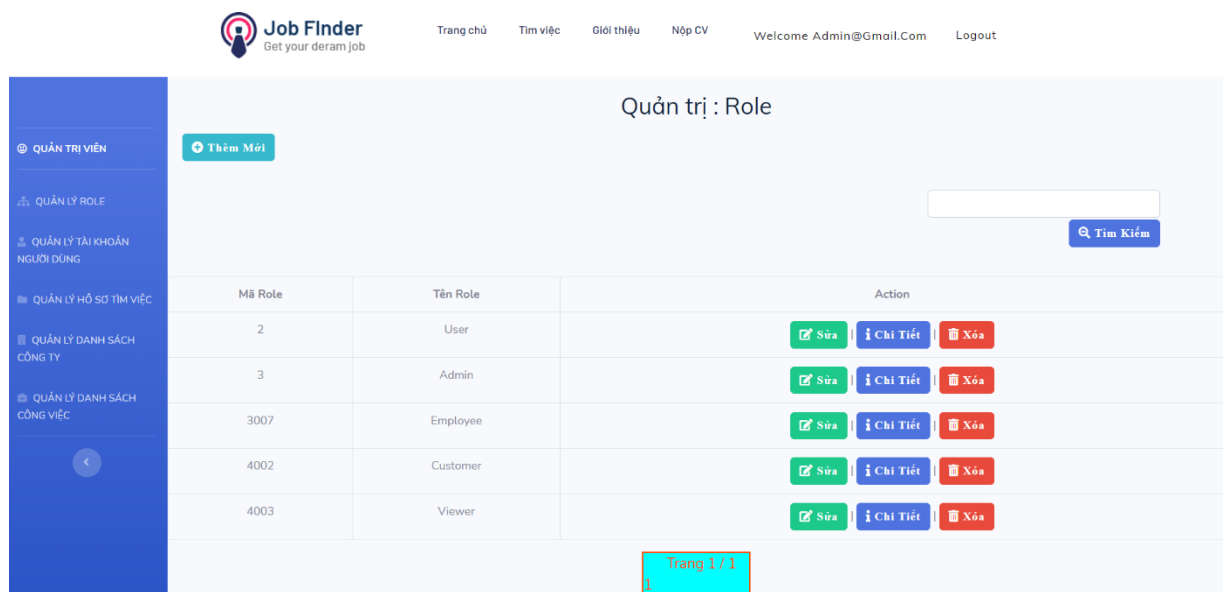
Job FInder
Get your deram job

Trang chủ   Tìm việc   Giới thiệu   Nộp CV   Welcome Admin@Gmail.Com   Logout

QUẢN TRỊ VIÊN

QUẢN LÝ ROLE

QUẢN LÝ TÀI KHOẢN NGƯỜI DÙNG

QUẢN LÝ HỒ SƠ TÌM VIỆC

QUẢN LÝ DANH SÁCH CÔNG TY

QUẢN LÝ DANH SÁCH CÔNG VIỆC

‹

Quản trị : Role

Thêm Mới

Tìm Kiếm

| Mã Role | Tên Role | Action |
|---|---|---|
| 2 | User | Sửa \| Chi Tiết \| Xóa |
| 3 | Admin | Sửa \| Chi Tiết \| Xóa |
| 3007 | Employee | Sửa \| Chi Tiết \| Xóa |
| 4002 | Customer | Sửa \| Chi Tiết \| Xóa |
| 4003 | Viewer | Sửa \| Chi Tiết \| Xóa |

Trang 1 / 1
1